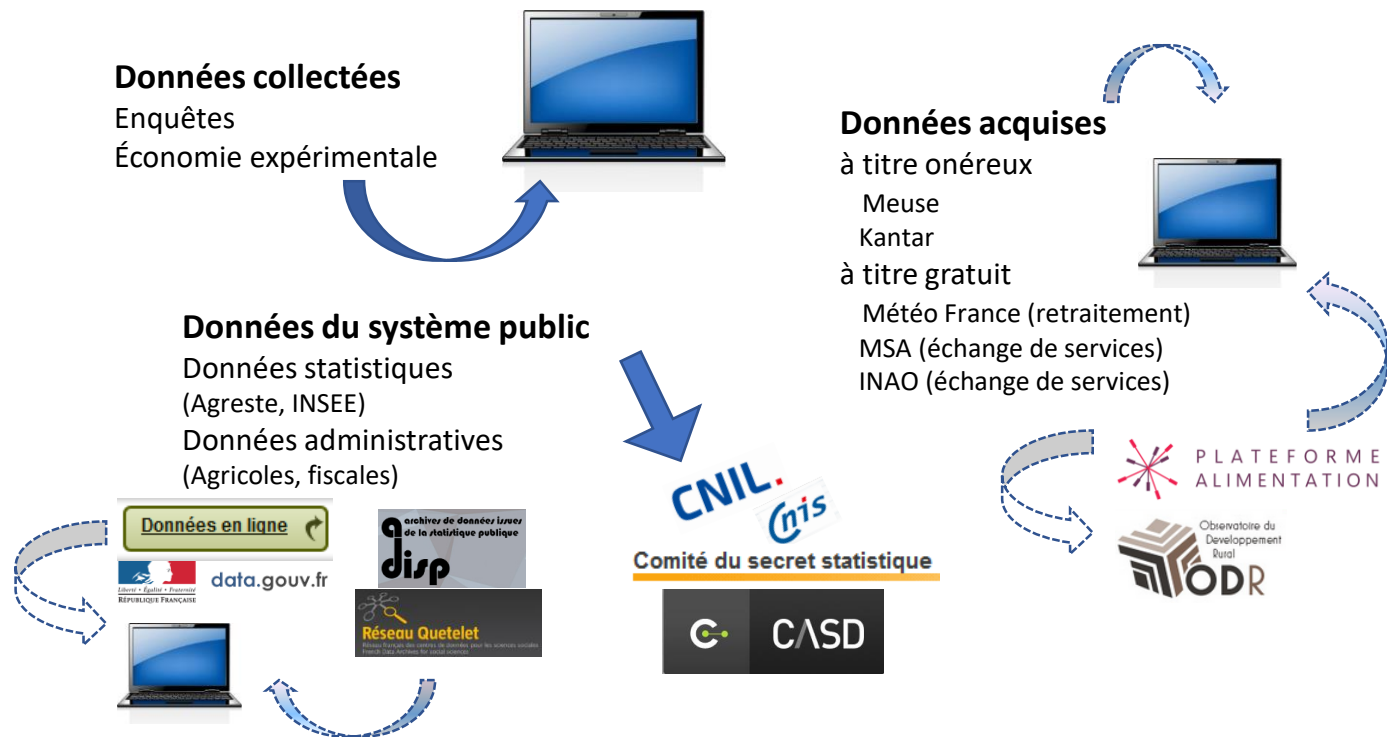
Données collectées
Enquêtes
Économie expérimentale

Données acquises
à titre onéreux
Meuse
Kantar
à titre gratuit
Météo France (retraitement)
MSA (échange de services)
INAO (échange de services)

Données du système public
Données statistiques
(Agreste, INSEE)
Données administratives
(Agricoles, fiscales)

Données en ligne

Liberté • Égalité • Fraternité
RÉPUBLIQUE FRANÇAISE
data.gouv.fr

archives de données issues de la statistique publique
adisp

Réseau Quetelet
Réseau français des centres de données pour les sciences sociales
French Data Archives for social sciences

CNIL.
Cnis
Comité du secret statistique

CASD

PLATEFORME
ALIMENTATION

Observatoire du Developpement Rural
ODR